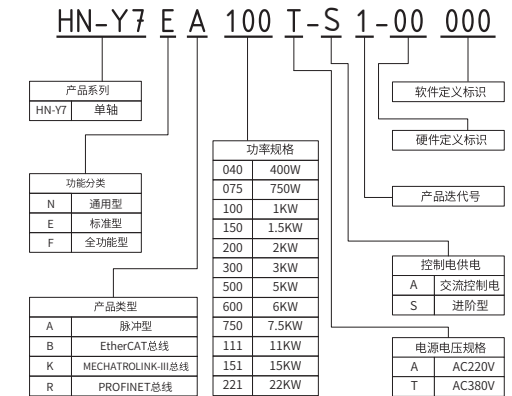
HN-Y7 E A 100 T-S 1-00 000

| 产品系列 | |
|---|---|
| HN-Y7 | 单轴 |

| 功能分类 | |
|---|---|
| N | 通用型 |
| E | 标准型 |
| F | 全功能型 |

| 产品类型 | |
|---|---|
| A | 脉冲型 |
| B | EtherCAT总线 |
| K | MECHATROLINK-III总线 |
| R | PROFINET总线 |

| 功率规格 | |
|---|---|
| 040 | 400W |
| 075 | 750W |
| 100 | 1KW |
| 150 | 1.5KW |
| 200 | 2KW |
| 300 | 3KW |
| 500 | 5KW |
| 600 | 6KW |
| 750 | 7.5KW |
| 111 | 11KW |
| 151 | 15KW |
| 221 | 22KW |

软件定义标识

硬件定义标识

产品迭代号

| 控制电供电 | |
|---|---|
| A | 交流控制电 |
| S | 进阶型 |

| 电源电压规格 | |
|---|---|
| A | AC220V |
| T | AC380V |